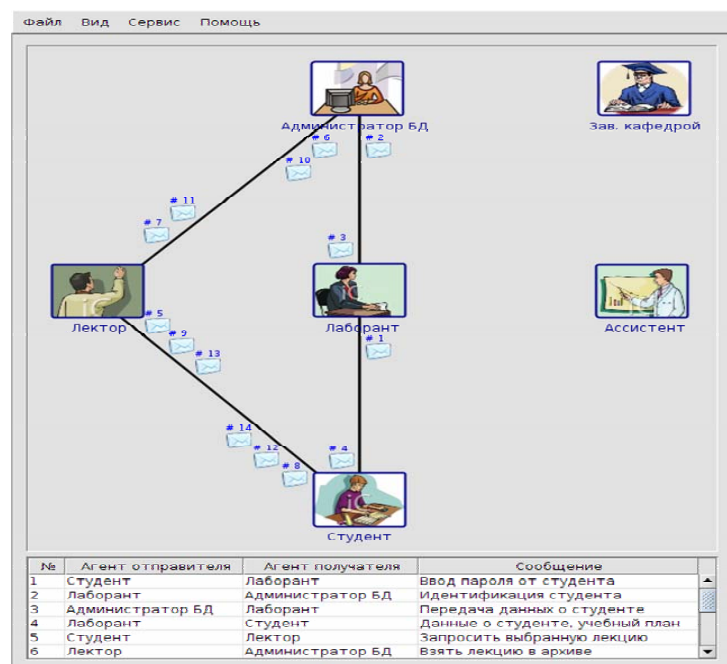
Файл Вид Сервис Помощь

Администратор БД

Зав. кафедрой

# 6
# 2
# 10
# 11
# 7
# 3

Лектор

Лаборант

Ассистент

# 5
# 1
# 9
# 13
# 14
# 12
# 4
# 8

Студент

| № | Агент отправителя | Агент получателя | Сообщение |
|---|---|---|---|
| 1 | Студент | Лаборант | Ввод пароля от студента |
| 2 | Лаборант | Администратор БД | Идентификация студента |
| 3 | Администратор БД | Лаборант | Передача данных о студенте |
| 4 | Лаборант | Студент | Данные о студенте, учебный план |
| 5 | Студент | Лектор | Запросить выбранную лекцию |
| 6 | Лектор | Администратор БД | Взять лекцию в архиве |